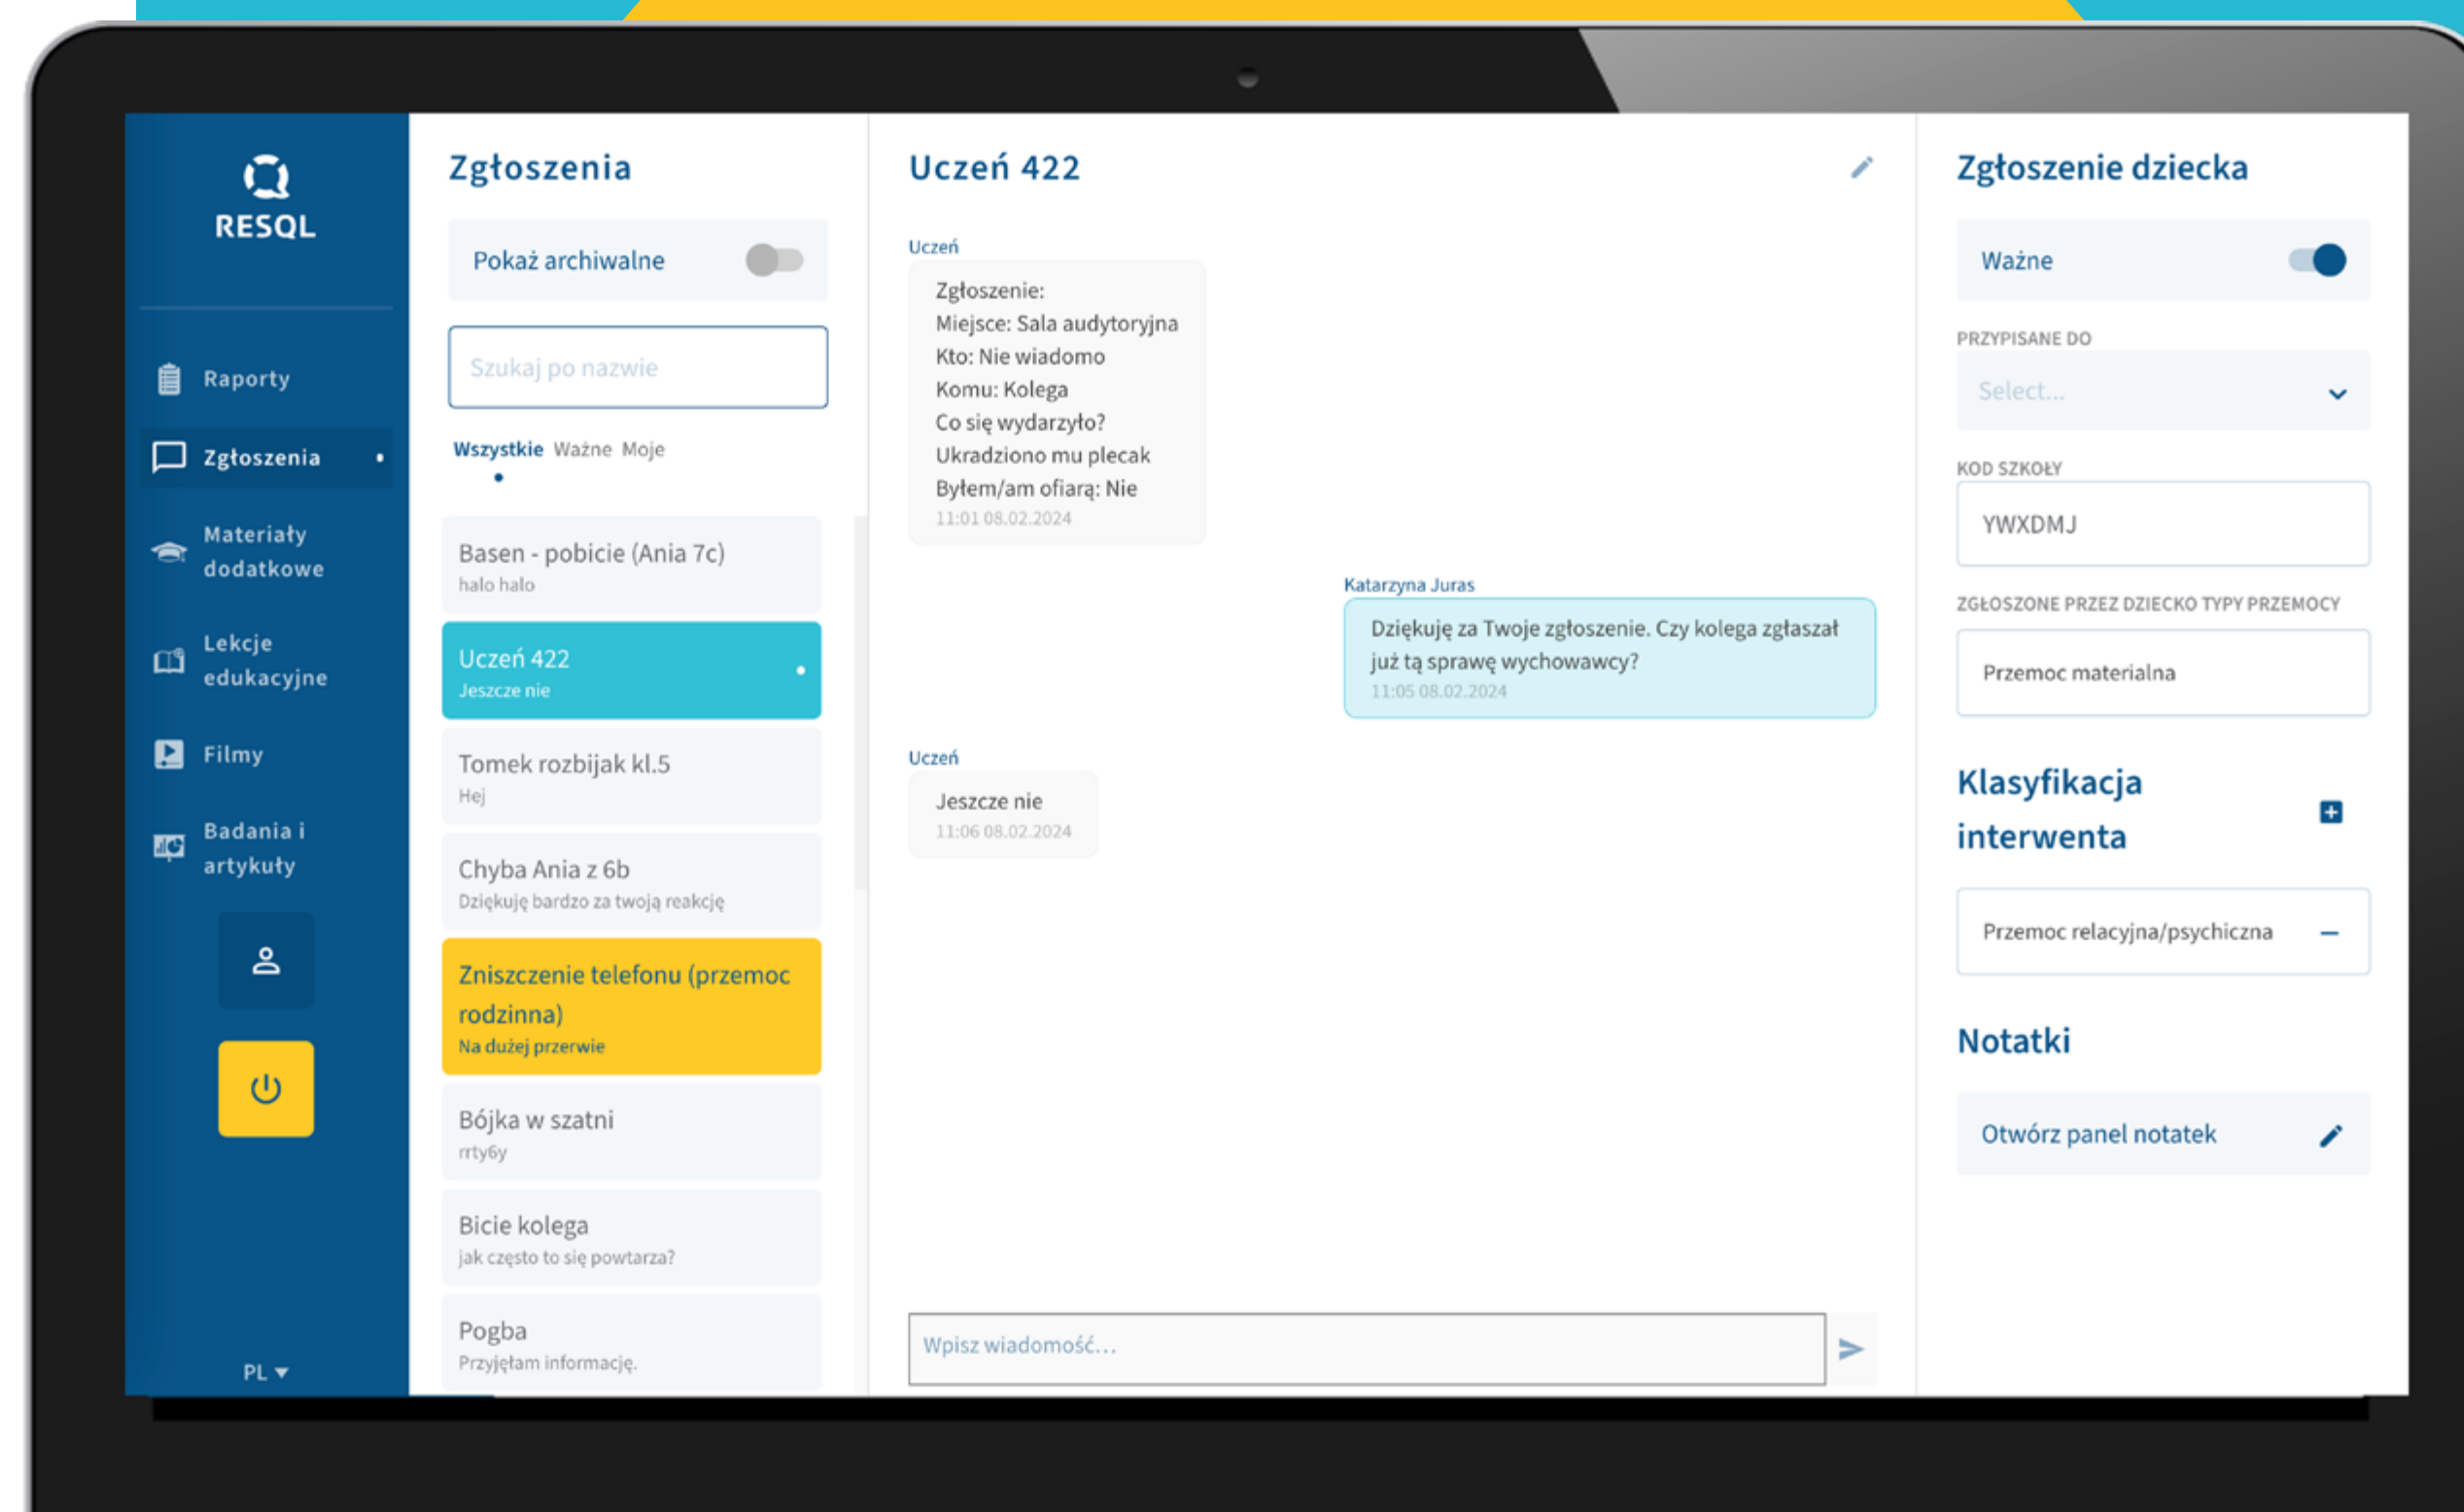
RESQL

Raporty

Zgłoszenia

Materiały dodatkowe

Lekcje edukacyjne

Filmy

Badania i artykuły

PL

Zgłoszenia

Pokaż archiwalne

Szukaj po nazwie

Wszystkie Ważne Moje

Basen - pobicie (Ania 7c)
halo halo

Uczeń 422
Jeszcze nie

Tomek rozbijak kl.5
Hej

Chyba Ania z 6b
Dziękuję bardzo za twoją reakcję

Zniszczenie telefonu (przemoc rodzinna)
Na dużej przerwie

Bójka w szatni
rrty6y

Bicie kolega
jak często to się powtarza?

Pogba
Przyjęłam informację.

Uczeń 422

Uczeń
Zgłoszenie:
Miejsce: Sala audytoryjna
Kto: Nie wiadomo
Komu: Kolega
Co się wydarzyło?
Ukradziono mu plecak
Byłem/am ofiarą: Nie
11:01 08.02.2024

Katarzyna Juras
Dziękuję za Twoje zgłoszenie. Czy kolega zgłaszał już tą sprawę wychowawcy?
11:05 08.02.2024

Uczeń
Jeszcze nie
11:06 08.02.2024

Wpisz wiadomość...

Zgłoszenie dziecka

Ważne

PRZYPISANE DO
Select...

KOD SZKOŁY
YWXDMJ

ZGŁOSZONE PRZEZ DZIECKO TYPY PRZEMOCY
Przemoc materialna

Klasyfikacja interwenta

Przemoc relacyjna/psychiczna

Notatki

Otwórz panel notatek